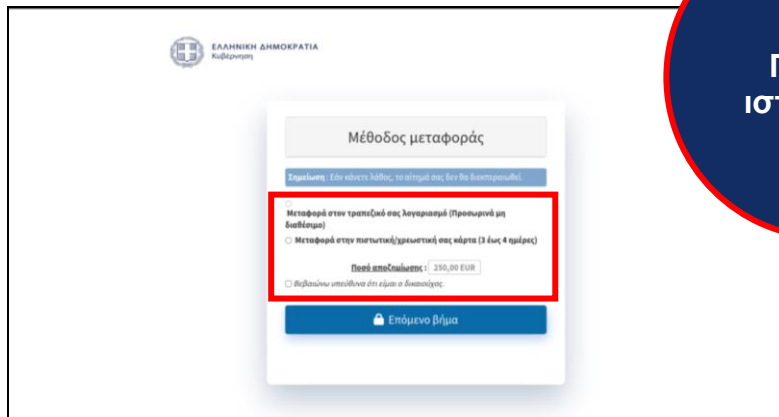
ΕΛΛΗΝΙΚΗ ΔΗΜΟΚΡΑΤΙΑ
Κυβέρνηση

Π
ιστ

Μέθοδος μεταφοράς

Σημείωση : Εάν κάνετε λάθος, το αίτημά σας δεν θα διεκπεραιωθεί.

Μεταφορά στον τραπεζικό σας λογαριασμό (Προσωρινά μη διαθέσιμο)

Μεταφορά στην πιστωτική/χρεωστική σας κάρτα (3 έως 4 ημέρες)

Ποσό αποζημίωσης : 250,00 EUR

Βεβαιώνω υπεύθυνα ότι είμαι ο δικαιούχος.

Επόμενο βήμα